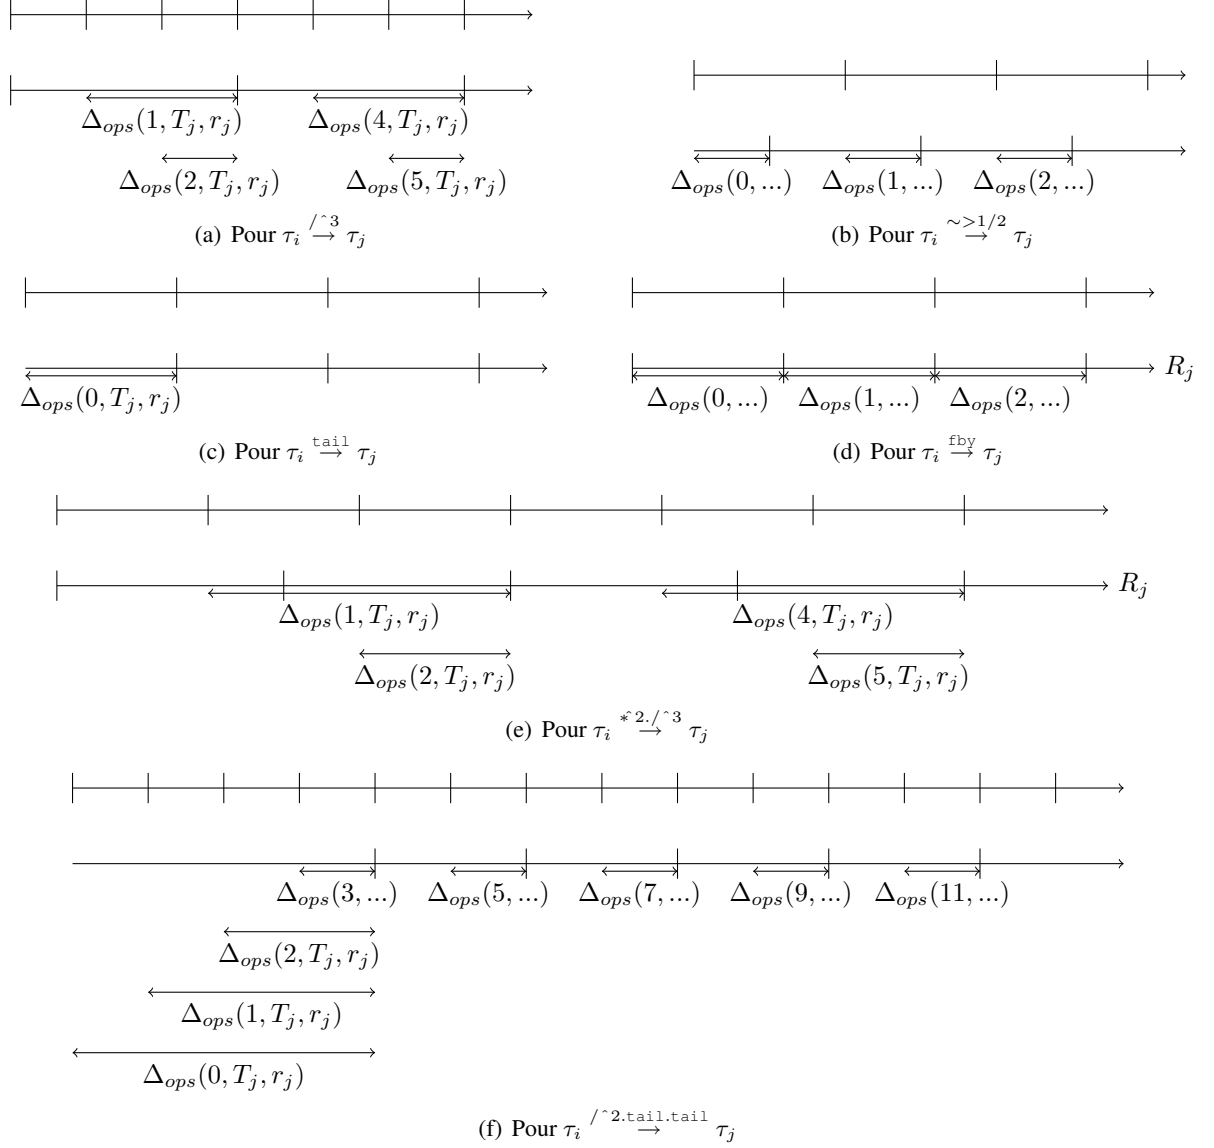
$\Delta_{ops}(1,T_j,r_j)$ $\Delta_{ops}(4,T_j,r_j)$

$\Delta_{ops}(2,T_j,r_j)$ $\Delta_{ops}(5,T_j,r_j)$

(a) Pour $\tau_i \overset{/\hat{}3}{\rightarrow} \tau_j$

$\Delta_{ops}(0,...)$ $\Delta_{ops}(1,...)$ $\Delta_{ops}(2,...)$

(b) Pour $\tau_i \overset{\sim>1/2}{\rightarrow} \tau_j$

$\Delta_{ops}(0,T_j,r_j)$

(c) Pour $\tau_i \overset{\texttt{tail}}{\rightarrow} \tau_j$

$R_j$

$\Delta_{ops}(0,...)$ $\Delta_{ops}(1,...)$ $\Delta_{ops}(2,...)$

(d) Pour $\tau_i \overset{\texttt{fby}}{\rightarrow} \tau_j$

$R_j$

$\Delta_{ops}(1,T_j,r_j)$ $\Delta_{ops}(4,T_j,r_j)$

$\Delta_{ops}(2,T_j,r_j)$ $\Delta_{ops}(5,T_j,r_j)$

(e) Pour $\tau_i \overset{*\hat{}2./\hat{}3}{\rightarrow} \tau_j$

$\Delta_{ops}(3,...)$ $\Delta_{ops}(5,...)$ $\Delta_{ops}(7,...)$ $\Delta_{ops}(9,...)$ $\Delta_{ops}(11,...)$

$\Delta_{ops}(2,T_j,r_j)$

$\Delta_{ops}(1,T_j,r_j)$

$\Delta_{ops}(0,T_j,r_j)$

(f) Pour $\tau_i \overset{/\hat{}2.\texttt{tail}.\texttt{tail}}{\rightarrow} \tau_j$